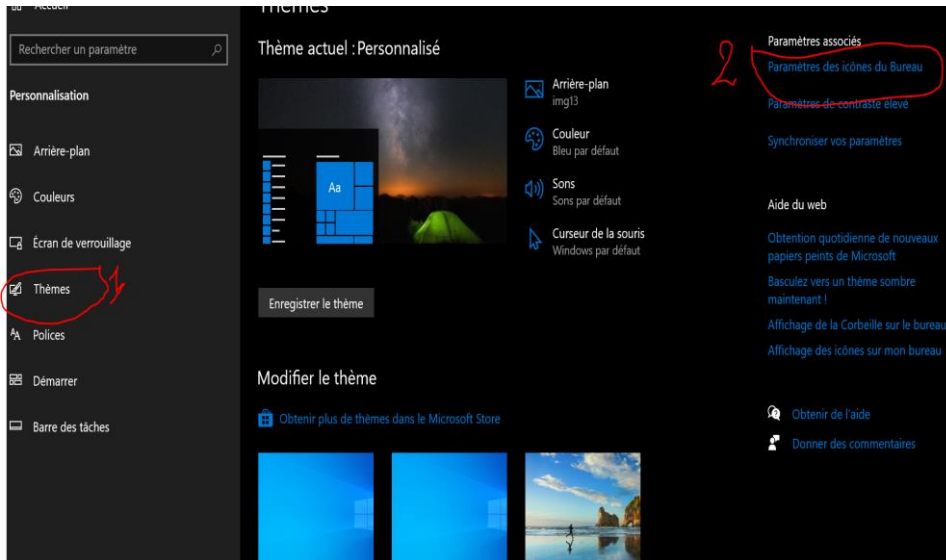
Accueil

Rechercher un paramètre

Personnalisation

Arrière-plan

Couleurs

Écran de verrouillage

Thèmes

1

Polices

Démarrer

Barre des tâches

Thèmes

Thème actuel : Personnalisé

Aa

Arrière-plan
img13

Couleur
Bleu par défaut

Sons
Sons par défaut

Curseur de la souris
Windows par défaut

Enregistrer le thème

Modifier le thème

Obtenir plus de thèmes dans le Microsoft Store

Paramètres associés

2

Paramètres des icônes du Bureau

Paramètres de contraste élevé

Synchroniser vos paramètres

Aide du web

Obtention quotidienne de nouveaux papiers peints de Microsoft

Basculez vers un thème sombre maintenant !

Affichage de la Corbeille sur le bureau

Affichage des icônes sur mon bureau

Obtenir de l'aide

Donner des commentaires